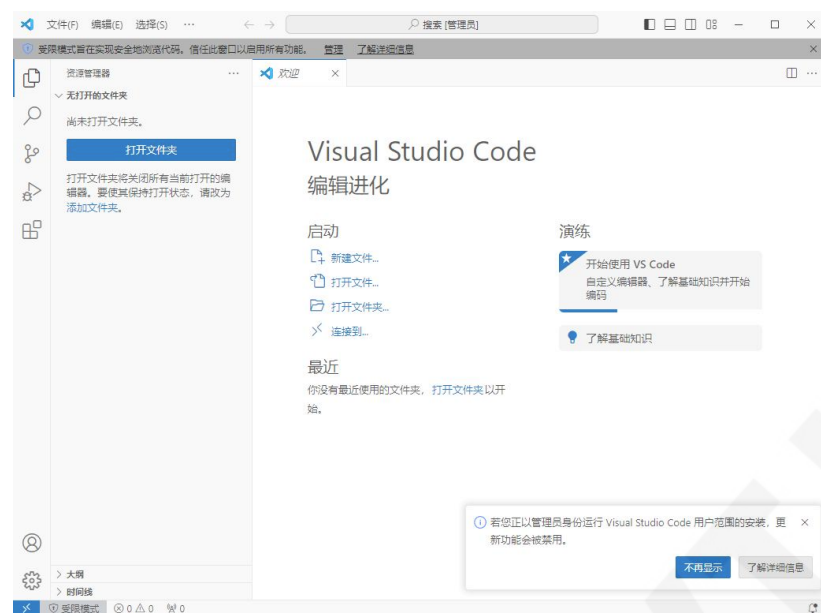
文件(F) 编辑(E) 选择(S) ···

搜索 [管理员]

受限模式旨在实现安全地浏览代码。信任此窗口以启用所有功能。 管理 了解详细信息

资源管理器 ···

无打开的文件夹

尚未打开文件夹。

打开文件夹

打开文件夹将关闭所有当前打开的编辑器。要使其保持打开状态，请改为添加文件夹。

欢迎 ×

Visual Studio Code
编辑进化

启动

新建文件...

打开文件...

打开文件夹...

连接到...

最近

你没有最近使用的文件夹，打开文件夹以开始。

演练

开始使用 VS Code
自定义编辑器、了解基础知识并开始编码

了解基础知识

若您正以管理员身份运行 Visual Studio Code 用户范围的安装，更新功能会被禁用。

不再显示 了解详细信息

> 大纲
> 时间线

受限模式 ⊗ 0 ⚠ 0 ⚡ 0